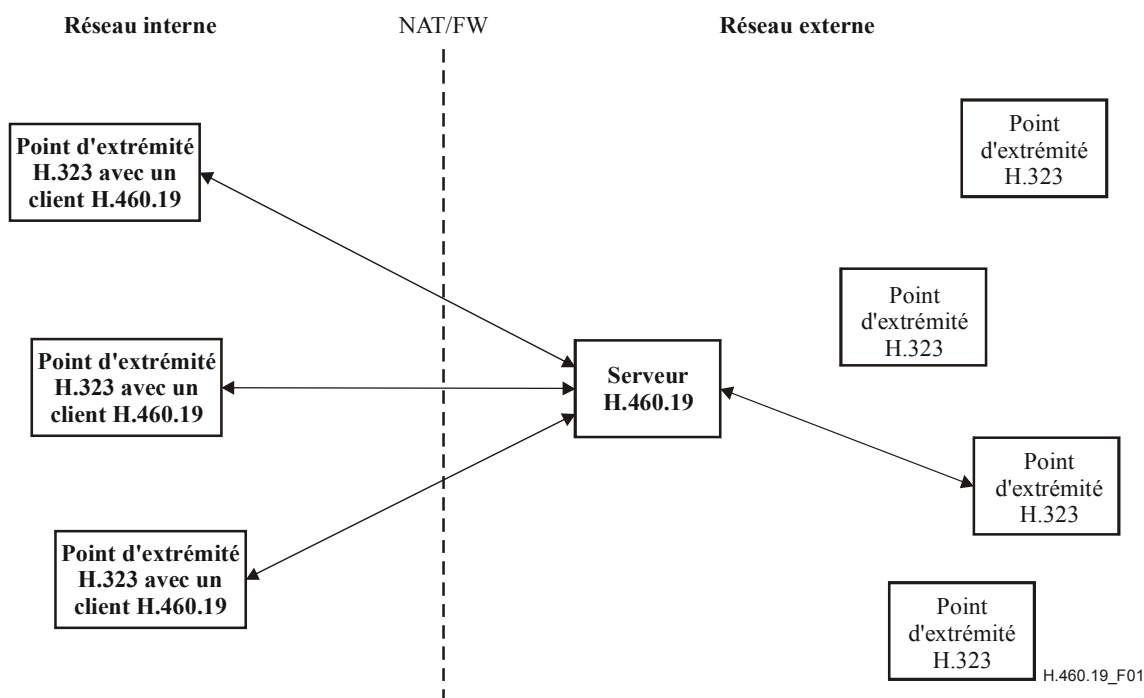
Réseau interne

NAT/FW

Réseau externe

Point d'extrémité H.323 avec un client H.460.19

Point d'extrémité H.323

Point d'extrémité H.323

Point d'extrémité H.323 avec un client H.460.19

Serveur H.460.19

Point d'extrémité H.323

Point d'extrémité H.323 avec un client H.460.19

Point d'extrémité H.323

H.460.19_F01